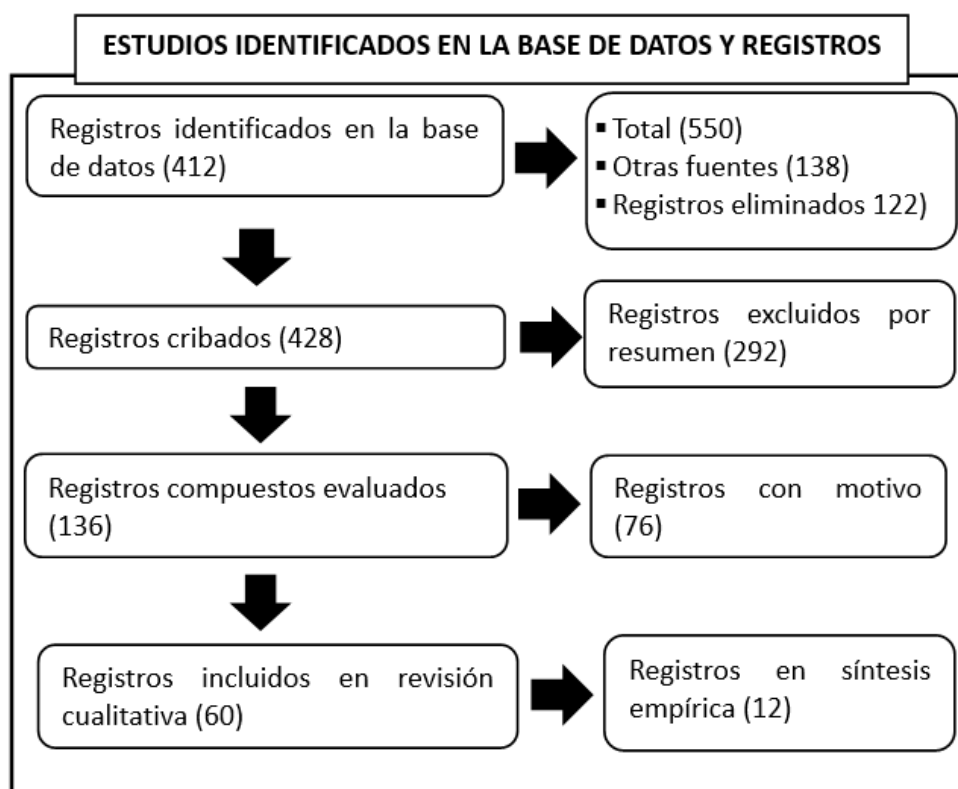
ESTUDIOS IDENTIFICADOS EN LA BASE DE DATOS Y REGISTROS

Registros identificados en la base de datos (412)

▪ Total (550)
▪ Otras fuentes (138)
▪ Registros eliminados 122)

Registros cribados (428)

Registros excluidos por resumen (292)

Registros compuestos evaluados (136)

Registros con motivo (76)

Registros incluidos en revisión cualitativa (60)

Registros en síntesis empírica (12)